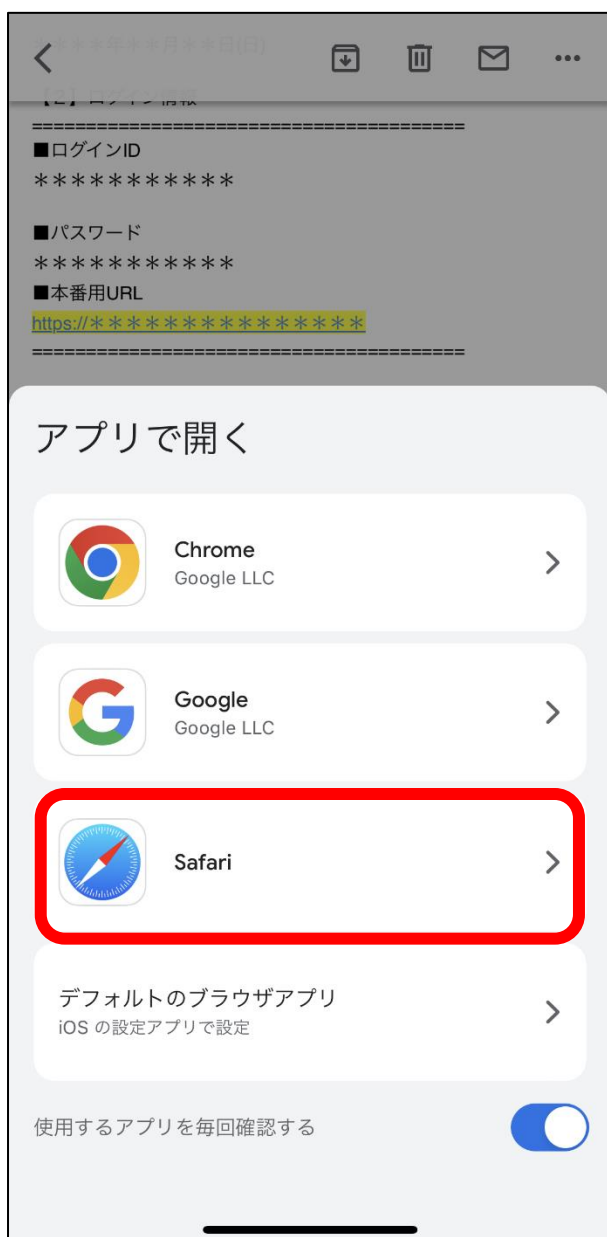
＊＊＊＊年＊＊月＊＊日(日)

【2】ログイン情報

========================================

■ログインID

＊＊＊＊＊＊＊＊＊＊＊

■パスワード

＊＊＊＊＊＊＊＊＊＊＊

■本番用URL

https://＊＊＊＊＊＊＊＊＊＊＊＊＊＊

========================================

アプリで開く

Chrome
Google LLC

Google
Google LLC

Safari

デフォルトのブラウザアプリ
iOS の設定アプリで設定

使用するアプリを毎回確認する